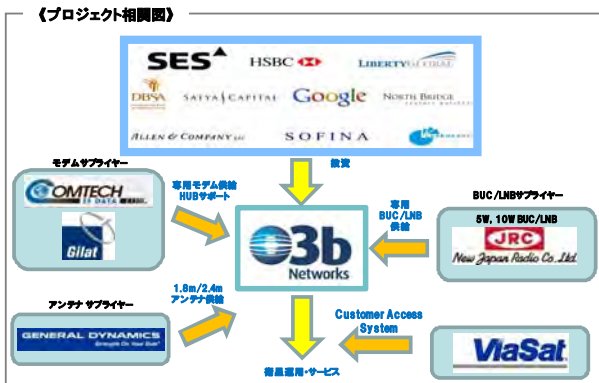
《プロジェクト相関図》

SES
HSBC
LIBERTY GLOBAL
DBSA
SATYA CAPITAL
Google
NORTH BRIDGE
ALLEN & COMPANY LLC
SOFINA

出資

モデムサプライヤー
COMTECH EF DATA
Gilat

専用モデム供給 HUBサポート

O3b Networks

専用 BUC/LNB 供給

BUC/LNBサプライヤー
5W、10W BUC/LNB
JRC
New Japan Radio Co.,Ltd.

アンテナ サプライヤー
1.8m/2.4m アンテナ供給
GENERAL DYNAMICS

Customer Access System

ViaSat

衛星運用・サービス